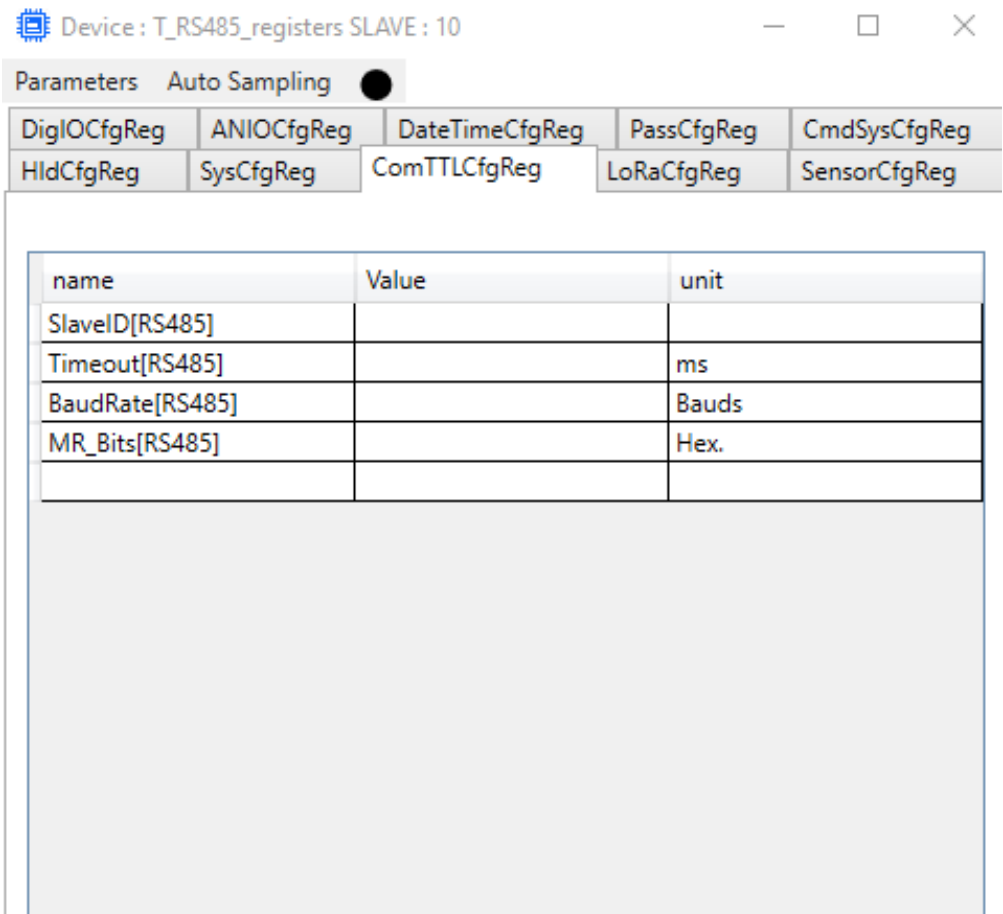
Device : T_RS485_registers SLAVE : 10

Parameters Auto Sampling

DigIOCfgReg ANIOCfgReg DateTimeCfgReg PassCfgReg CmdSysCfgReg
HldCfgReg SysCfgReg ComTTLCfgReg LoRaCfgReg SensorCfgReg

| name | Value | unit |
|---|---|---|
| SlaveID[RS485] | | |
| Timeout[RS485] | | ms |
| BaudRate[RS485] | | Bauds |
| MR_Bits[RS485] | | Hex. |
| | | |